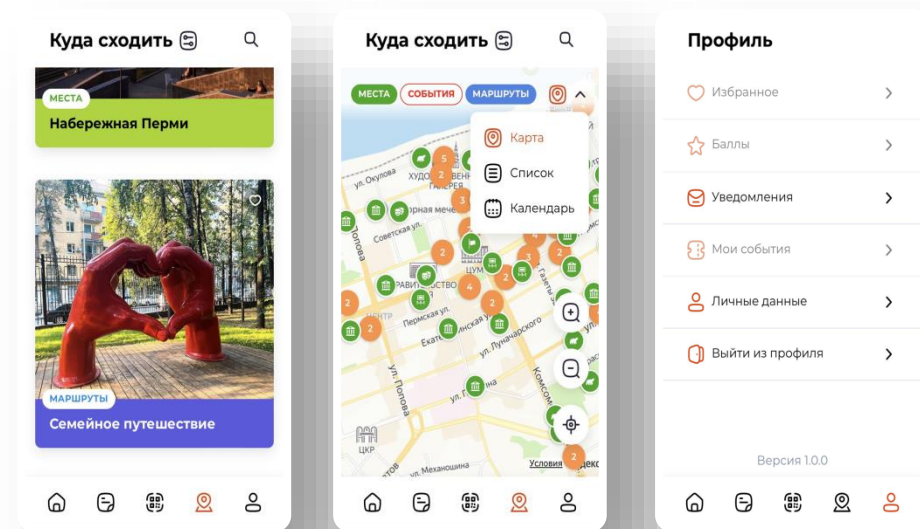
Куда сходить

МЕСТА
Набережная Перми

МАРШРУТЫ
Семейное путешествие

Куда сходить

МЕСТА
СОБЫТИЯ
МАРШРУТЫ

Карта
Список
Календарь

ул. Окулова
ХУДО
ГАЛЕРЕЯ
Горная мече
Советская ул.
ЦУМ
РАВИТЕЛЬСТВО
Пермская ул.
НТР
Екатерининская ул.
ул. Луначарского
ул. Попова
ул. Попова
Газеты
Комсом
ЦКР
ул. Механошина
Условия
Яндекс

5
2
3
2
2
4
2
2
2
2
2

Профиль

Избранное
Баллы
Уведомления
Мои события
Личные данные
Выйти из профиля

Версия 1.0.0